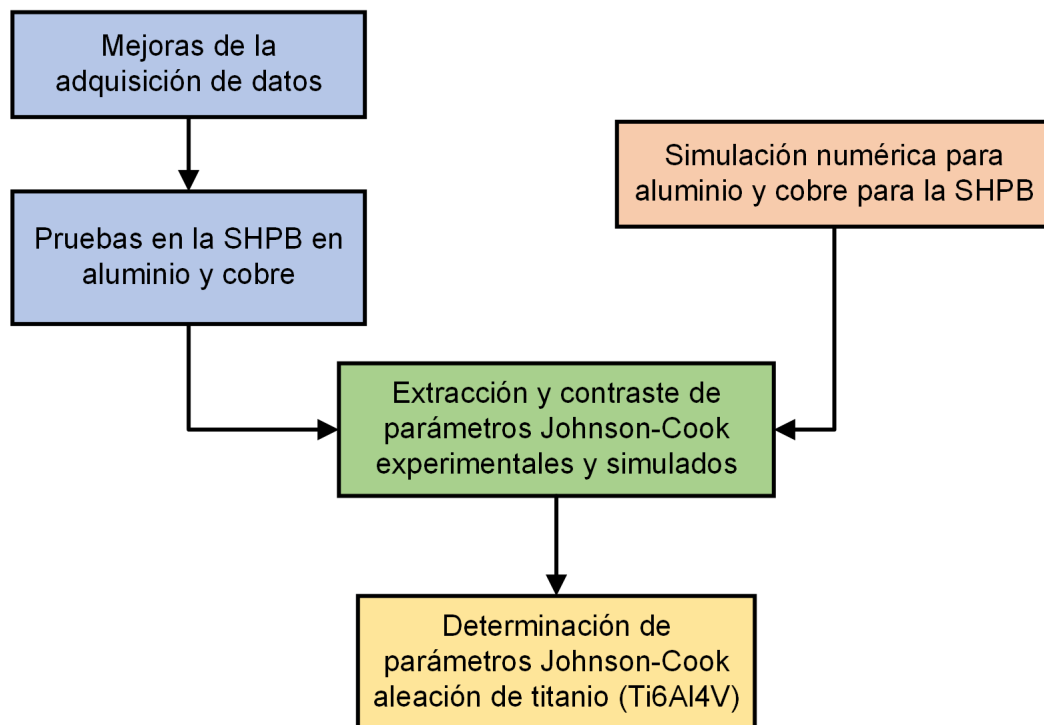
Mejoras de la adquisición de datos

Pruebas en la SHPB en aluminio y cobre

Simulación numérica para aluminio y cobre para la SHPB

Extracción y contraste de parámetros Johnson-Cook experimentales y simulados

Determinación de parámetros Johnson-Cook aleación de titanio (Ti6Al4V)